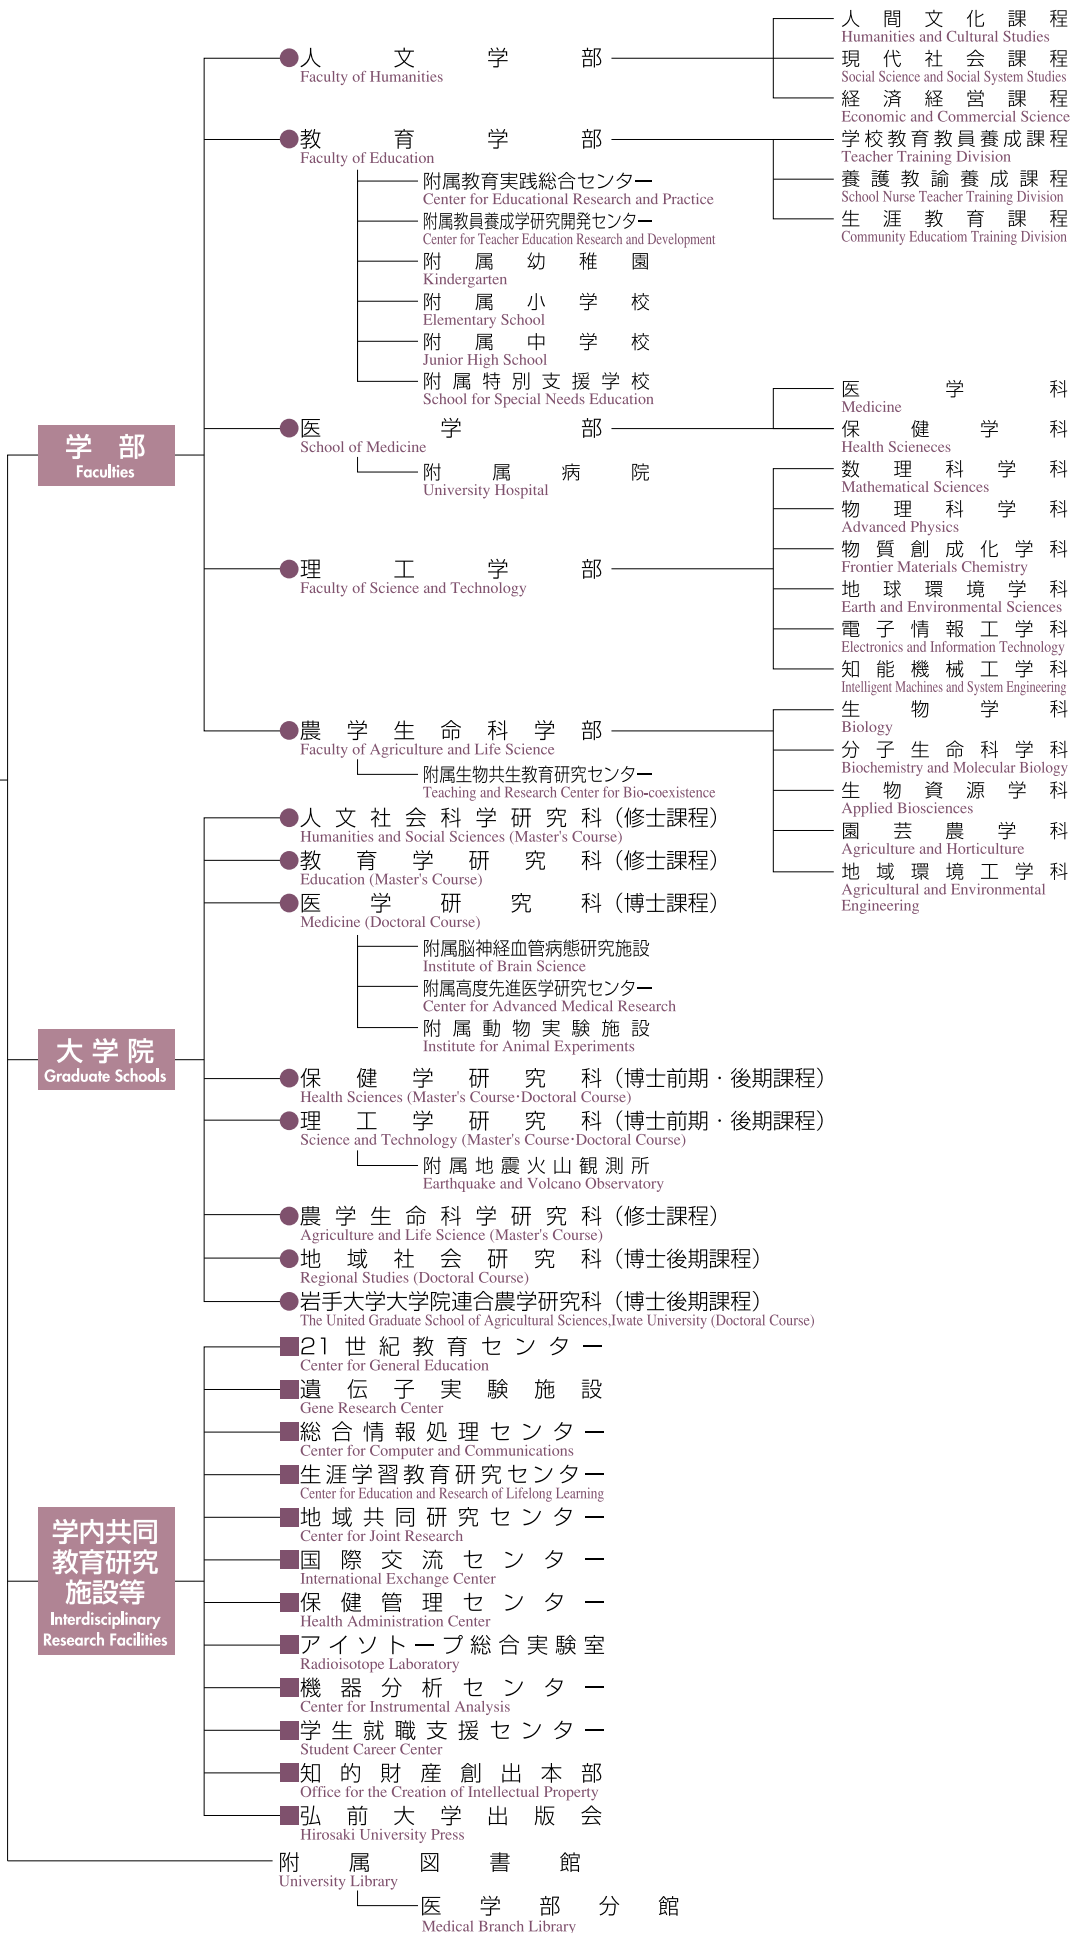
学部
Faculties

人文学部
Faculty of Humanities

人間文化課程
Humanities and Cultural Studies
現代社会課程
Social Science and Social System Studies
経済経営課程
Economic and Commercial Science

教育学部
Faculty of Education

学校教育教員養成課程
Teacher Training Division
養護教諭養成課程
School Nurse Teacher Training Division
生涯教育課程
Community Educatiom Training Division

附属教育実践総合センター
Center for Educational Research and Practice
附属教員養成学研究開発センター
Center for Teacher Education Research and Development
附属幼稚園
Kindergarten
附属小学校
Elementary School
附属中学校
Junior High School
附属特別支援学校
School for Special Needs Education

医学部
School of Medicine

医学科
Medicine
保健学科
Health Scieneces

附属病院
University Hospital

理工学部
Faculty of Science and Technology

数理科学科
Mathematical Sciences
物理科学科
Advanced Physics
物質創成化学科
Frontier Materials Chemistry
地球環境学科
Earth and Environmental Sciences
電子情報工学科
Electronics and Information Technology
知能機械工学科
Intelligent Machines and System Engineering

農学生命科学部
Faculty of Agriculture and Life Science

生物学科
Biology
分子生命科学科
Biochemistry and Molecular Biology
生物資源学科
Applied Biosciences
園芸農学科
Agriculture and Horticulture
地域環境工学科
Agricultural and Environmental Engineering

附属生物共生教育研究センター
Teaching and Research Center for Bio-coexistence

大学院
Graduate Schools

人文社会科学研究科（修士課程）
Humanities and Social Sciences (Master's Course)
教育学研究科（修士課程）
Education (Master's Course)
医学研究科（博士課程）
Medicine (Doctoral Course)

附属脳神経血管病態研究施設
Institute of Brain Science
附属高度先進医学研究センター
Center for Advanced Medical Research
附属動物実験施設
Institute for Animal Experiments

保健学研究科（博士前期・後期課程）
Health Sciences (Master's Course·Doctoral Course)
理工学研究科（博士前期・後期課程）
Science and Technology (Master's Course·Doctoral Course)

附属地震火山観測所
Earthquake and Volcano Observatory

農学生命科学研究科（修士課程）
Agriculture and Life Science (Master's Course)
地域社会研究科（博士後期課程）
Regional Studies (Doctoral Course)
岩手大学大学院連合農学研究科（博士後期課程）
The United Graduate School of Agricultural Sciences,Iwate University (Doctoral Course)

学内共同教育研究施設等
Interdisciplinary Research Facilities

21世紀教育センター
Center for General Education
遺伝子実験施設
Gene Research Center
総合情報処理センター
Center for Computer and Communications
生涯学習教育研究センター
Center for Education and Research of Lifelong Learning
地域共同研究センター
Center for Joint Research
国際交流センター
International Exchange Center
保健管理センター
Health Administration Center
アイソトープ総合実験室
Radioisotope Laboratory
機器分析センター
Center for Instrumental Analysis
学生就職支援センター
Student Career Center
知的財産創出本部
Office for the Creation of Intellectual Property
弘前大学出版会
Hirosaki University Press

附属図書館
University Library

医学部分館
Medical Branch Library